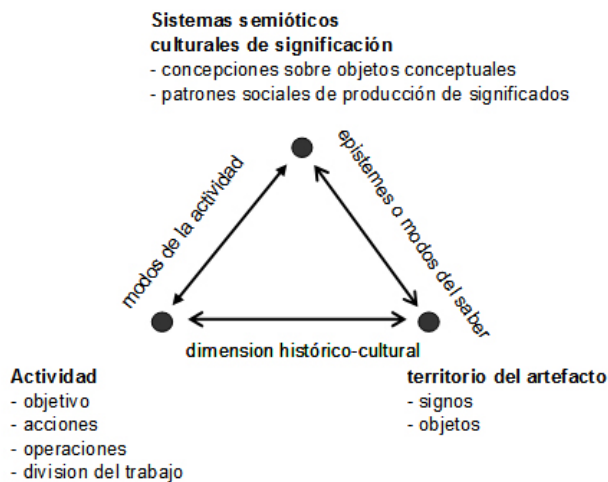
**Sistemas semióticos culturales de significación**
- concepciones sobre objetos conceptuales
- patrones sociales de producción de significados

modos de la actividad

epistemes o modos del saber

dimension histórico-cultural

**Actividad**
- objetivo
- acciones
- operaciones
- division del trabajo

**territorio del artefacto**
- signos
- objetos